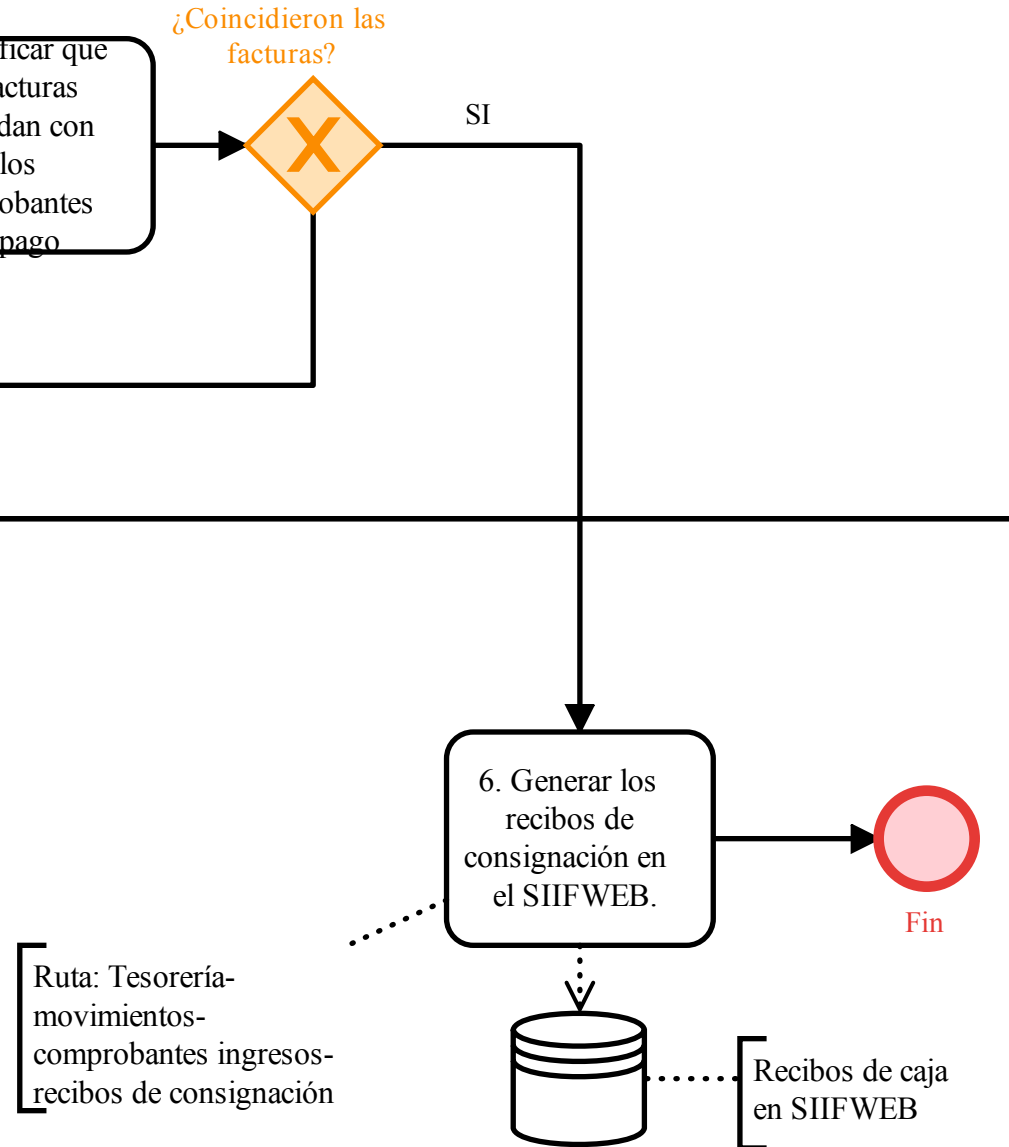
ficar que
acturas
dan con
los
obantes
pago

¿Coincidieron las facturas?

X

SI

6. Generar los recibos de consignación en el SIIFWEB.

Fin

Ruta: Tesorería-movimientos-comprobantes ingresos-recibos de consignación

Recibos de caja en SIIFWEB